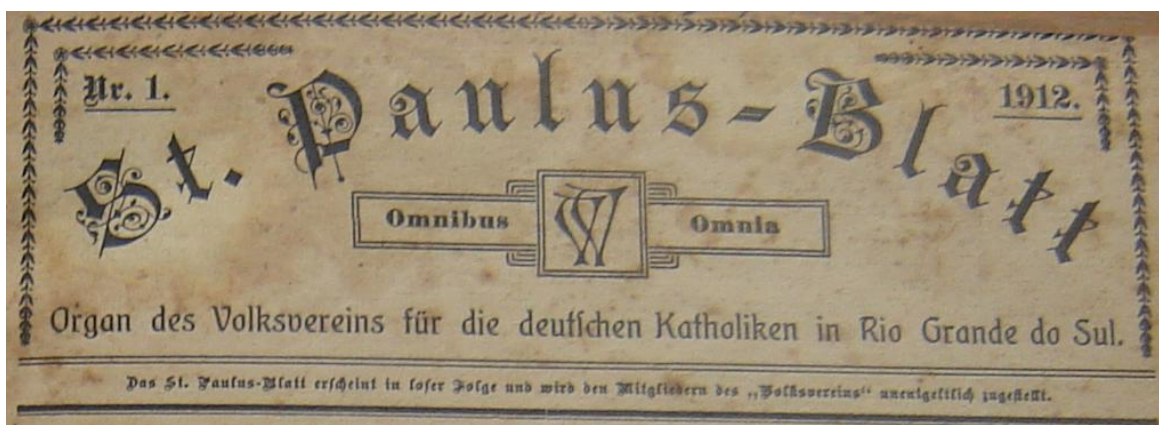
Nr. 1.

1912.

St. Paulus-Blatt

Omnibus Omnia

Organ des Volksvereins für die deutschen Katholiken in Rio Grande do Sul.

Das St. Paulus-Blatt erscheint in loser Folge und wird den Mitgliedern des „Volksvereins" unentgeltlich zugestellt.